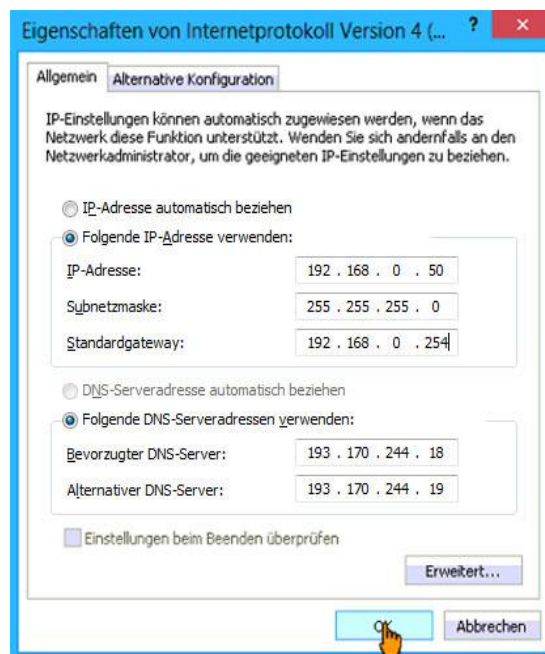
Eigenschaften von Internetprotokoll Version 4 (...

?

×

Allgemein

Alternative Konfiguration

IP-Einstellungen können automatisch zugewiesen werden, wenn das Netzwerk diese Funktion unterstützt. Wenden Sie sich andernfalls an den Netzwerkadministrator, um die geeigneten IP-Einstellungen zu beziehen.

IP-Adresse automatisch beziehen

Folgende IP-Adresse verwenden:

| | |
|---|---|
| IP-Adresse: | 192 . 168 . 0 . 50 |
| Subnetzmaske: | 255 . 255 . 255 . 0 |
| Standardgateway: | 192 . 168 . 0 . 254 |

DNS-Serveradresse automatisch beziehen

Folgende DNS-Serveradressen verwenden:

| | |
|---|---|
| Bevorzugter DNS-Server: | 193 . 170 . 244 . 18 |
| Alternativer DNS-Server: | 193 . 170 . 244 . 19 |

Einstellungen beim Beenden überprüfen

Erweitert...

OK

Abbrechen